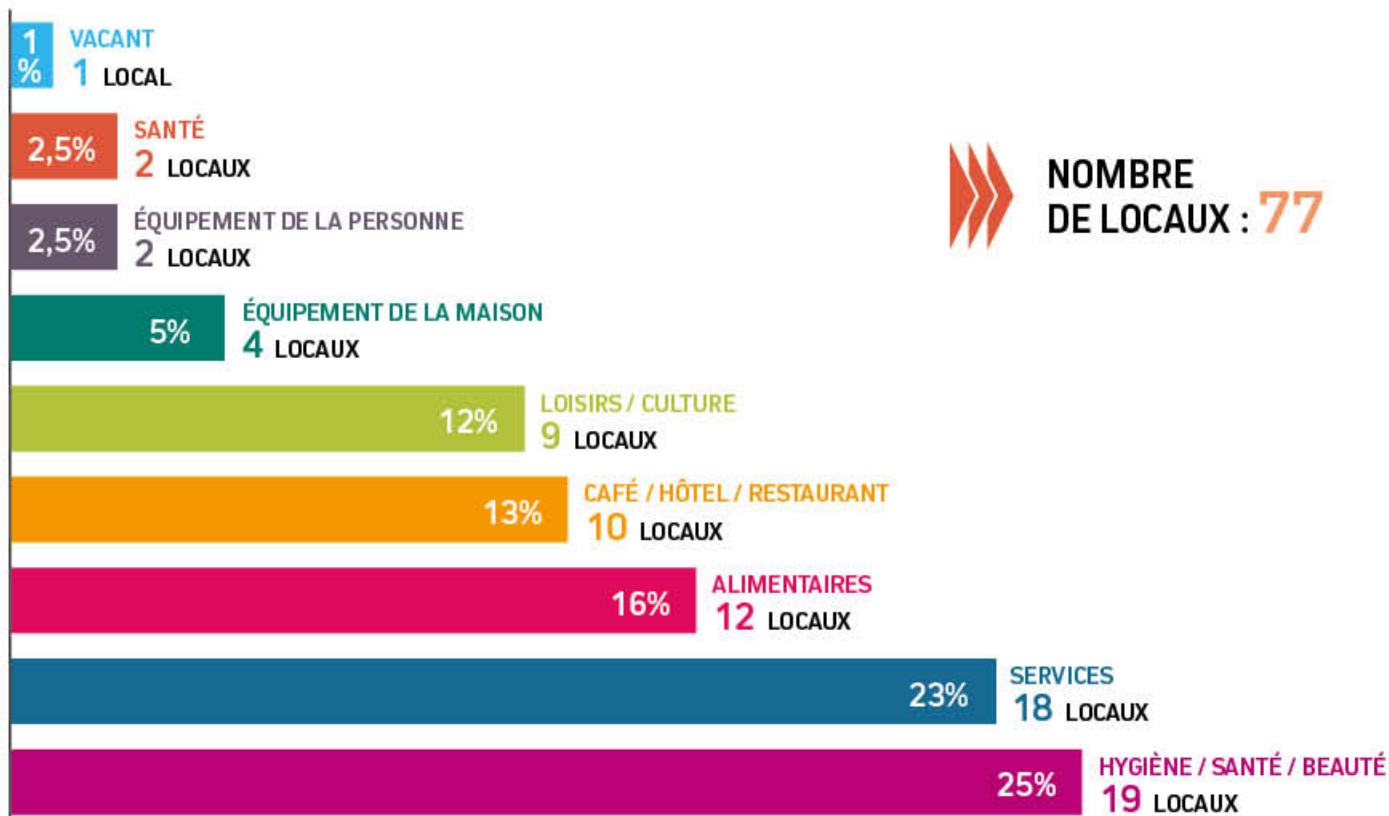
1 %
VACANT
1 LOCAL

2,5%
SANTÉ
2 LOCAUX

NOMBRE DE LOCAUX : 77

2,5%
ÉQUIPEMENT DE LA PERSONNE
2 LOCAUX

5%
ÉQUIPEMENT DE LA MAISON
4 LOCAUX

12%
LOISIRS / CULTURE
9 LOCAUX

13%
CAFÉ / HÔTEL / RESTAURANT
10 LOCAUX

16%
ALIMENTAIRES
12 LOCAUX

23%
SERVICES
18 LOCAUX

25%
HYGIÈNE / SANTÉ / BEAUTÉ
19 LOCAUX